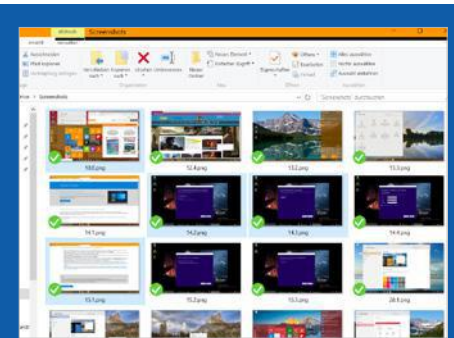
Screenshots

Ausschneiden
Pfad kopieren
Verknüpfung einfügen

Verschieben nach
Kopieren nach
Löschen
Umbenennen
Neuer Ordner

Neues Element
Einfacher Zugriff

Eigenschaften
Öffnen
Bearbeiten
Verlauf

Alles auswählen
Nichts auswählen
Auswahl umkehren

Organisieren
Neu
Öffnen
Auswählen

Screenshots

"Screenshots" durchsuchen

10.0.png
12.2.png
13.2.png
13.3.png
14.1.png
14.2.png
14.3.png
14.4.png
15.1.png